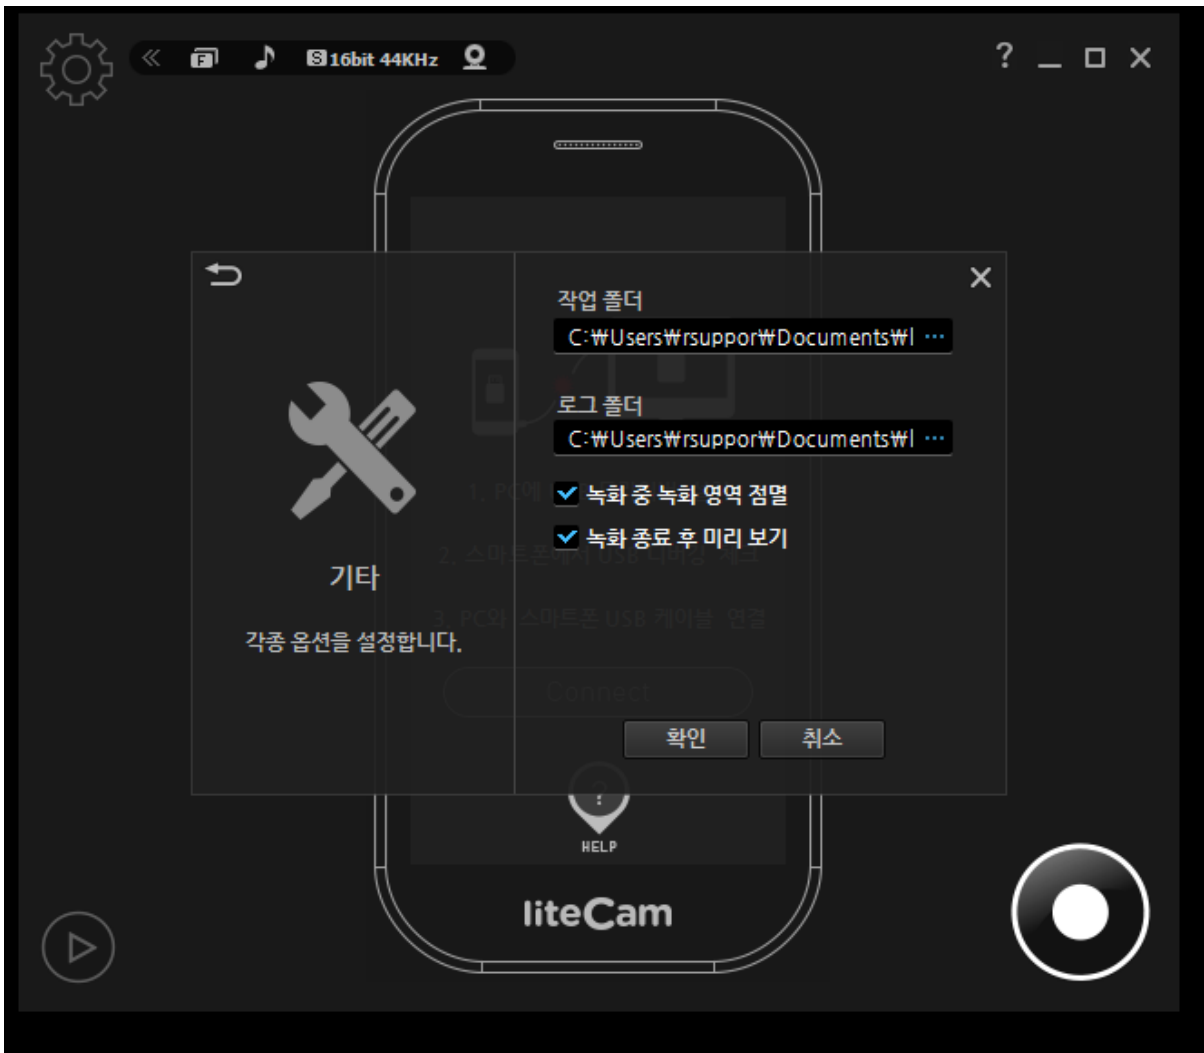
« F ♪ S 16bit 44KHz

? _ □ ×

기타

각종 옵션을 설정합니다.

작업 폴더

C:₩Users₩rsuppor₩Documents₩l ···

로그 폴더

C:₩Users₩rsuppor₩Documents₩l ···

녹화 중 녹화 영역 점멸

녹화 종료 후 미리 보기

확인 취소

1. PC에 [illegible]

2. 스마트폰에서 USB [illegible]

3. PC와 스마트폰 USB 케이블 연결

Connect

HELP

liteCam